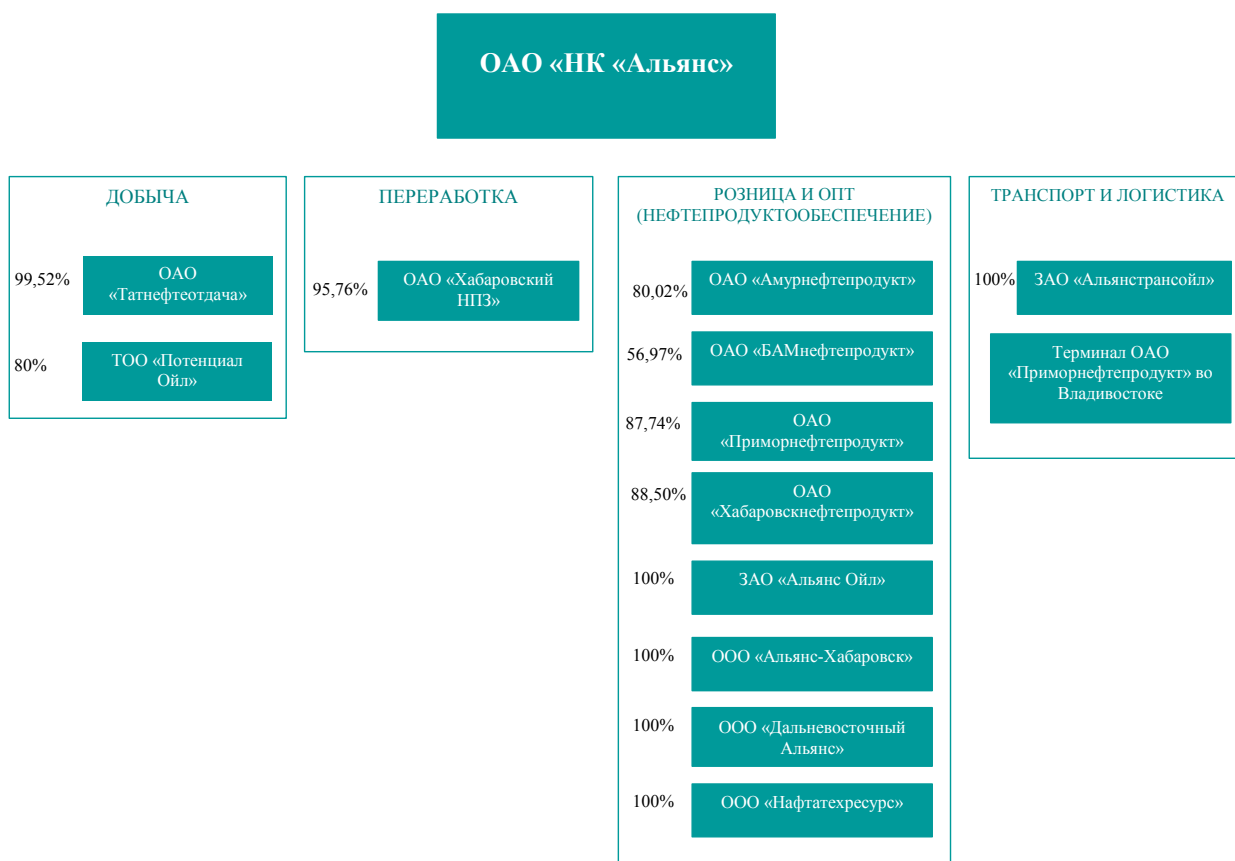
ОАО «НК «Альянс»

ДОБЫЧА

99,52% ОАО «Татнефтеотдача»

80% ТОО «Потенциал Ойл»

ПЕРЕРАБОТКА

95,76% ОАО «Хабаровский НПЗ»

РОЗНИЦА И ОПТ (НЕФТЕПРОДУКТООБЕСПЕЧЕНИЕ)

80,02% ОАО «Амурнефтепродукт»

56,97% ОАО «БАМнефтепродукт»

87,74% ОАО «Приморнефтепродукт»

88,50% ОАО «Хабаровскнефтепродукт»

100% ЗАО «Альянс Ойл»

100% ООО «Альянс-Хабаровск»

100% ООО «Дальневосточный Альянс»

100% ООО «Нафтатехресурс»

ТРАНСПОРТ И ЛОГИСТИКА

100% ЗАО «Альянстрансойл»

Терминал ОАО «Приморнефтепродукт» во Владивостоке